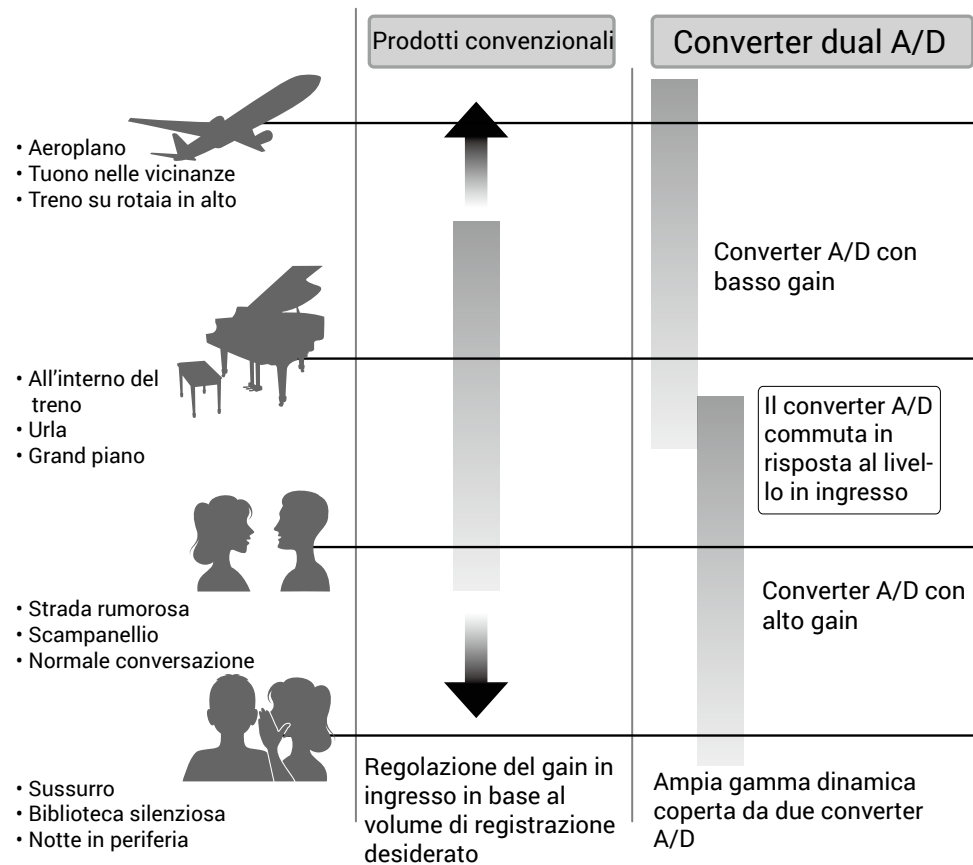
Prodotti convenzionali

Converter dual A/D

• Aeroplano
• Tuono nelle vicinanze
• Treno su rotaia in alto

Converter A/D con basso gain

• All'interno del treno
• Urla
• Grand piano

Il converter A/D commuta in risposta al livello in ingresso

Converter A/D con alto gain

• Strada rumorosa
• Scampanellio
• Normale conversazione

• Sussurro
• Biblioteca silenziosa
• Notte in periferia

Regolazione del gain in ingresso in base al volume di registrazione desiderato

Ampia gamma dinamica coperta da due converter A/D